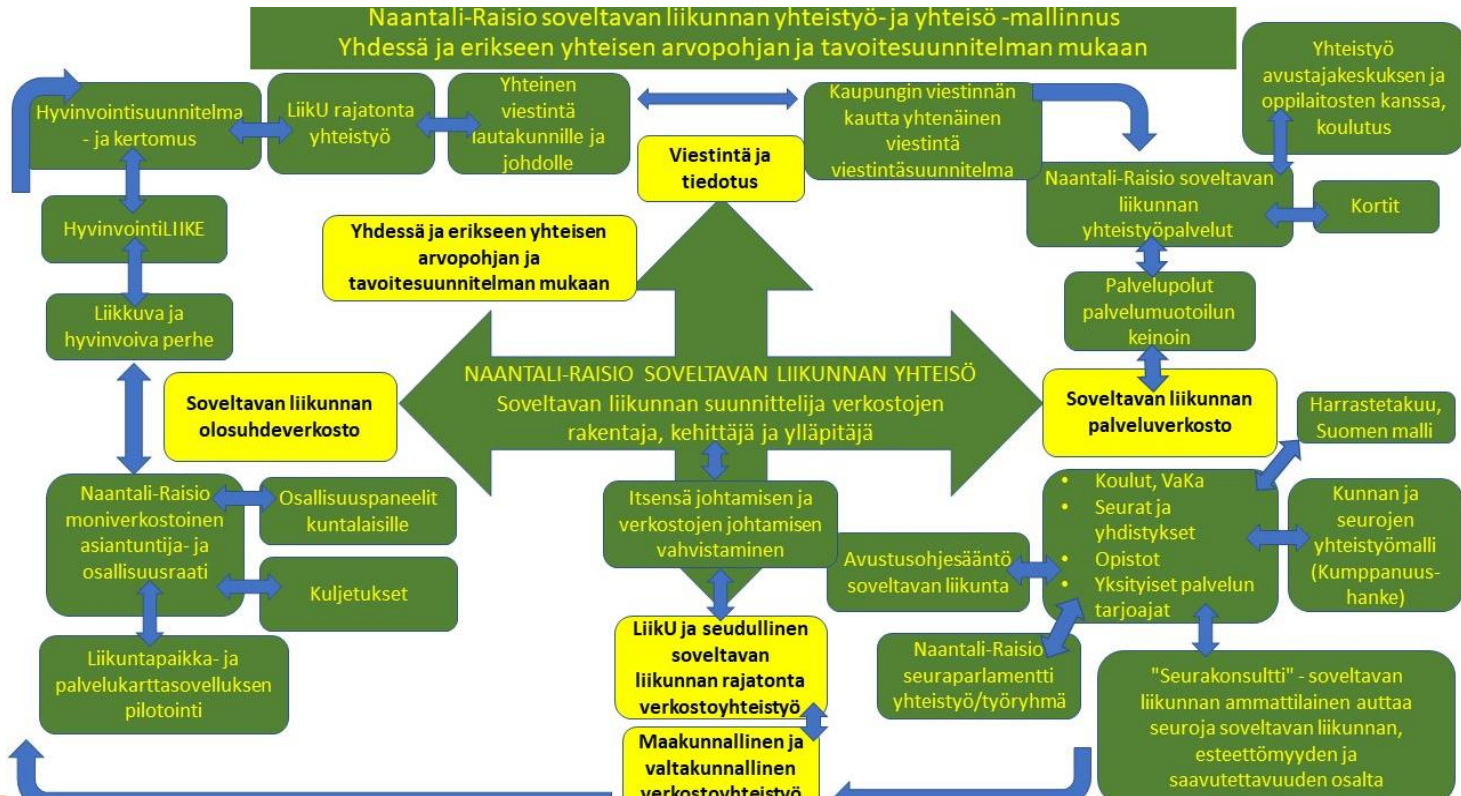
Naantali-Raisio soveltavan liikunnan yhteistyö- ja yhteisö -mallinnus
Yhdessä ja erikseen yhteisen arvopohjan ja tavoitesuunnitelman mukaan

Hyvinvointisuunnitelma - ja kertomus

LiikU rajatonta yhteistyö

Yhteinen viestintä lautakunnille ja johdolle

Kaupungin viestinnän kautta yhtenäinen viestintä viestintäsuunnitelma

Yhteistyö avustajakeskuksen ja oppilaitosten kanssa, koulutus

Viestintä ja tiedotus

HyvinvointiLIIKE

Yhdessä ja erikseen yhteisen arvopohjan ja tavoitesuunnitelman mukaan

Naantali-Raisio soveltavan liikunnan yhteistyöpalvelut

Kortit

Palvelupolut palvelumuotoilun keinoin

Liikkuva ja hyvinvoiva perhe

NAANTALI-RAISIO SOVELTAVAN LIIKUNNAN YHTEISÖ
Soveltavan liikunnan suunnittelija verkostojen rakentaja, kehittäjä ja ylläpitäjä

Soveltavan liikunnan olosuhdeverkosto

Soveltavan liikunnan palveluverkosto

Harrastetakuu, Suomen malli

Naantali-Raisio moniverkostoinen asiantuntija- ja osallisuusraati

Osallisuuspaneelit kuntalaisille

Itsensä johtamisen ja verkostojen johtamisen vahvistaminen

• Koulut, VaKa
• Seurat ja yhdistykset
• Opistot
• Yksityiset palvelun tarjoajat

Kunnan ja seurojen yhteistyömalli (Kumppanuus-hanke)

Kuljetukset

Avustusohjesääntö soveltavan liikunta

Liikuntapaikka- ja palvelukarttasovelluksen pilotointi

LiikU ja seudullinen soveltavan liikunnan rajatonta verkostoyhteistyö

Naantali-Raisio seuraparlamentti yhteistyö/työryhmä

"Seurakonsultti" - soveltavan liikunnan ammattilainen auttaa seuroja soveltavan liikunnan, esteettömyyden ja saavutettavuuden osalta

Maakunnallinen ja valtakunnallinen verkostoyhteistyö